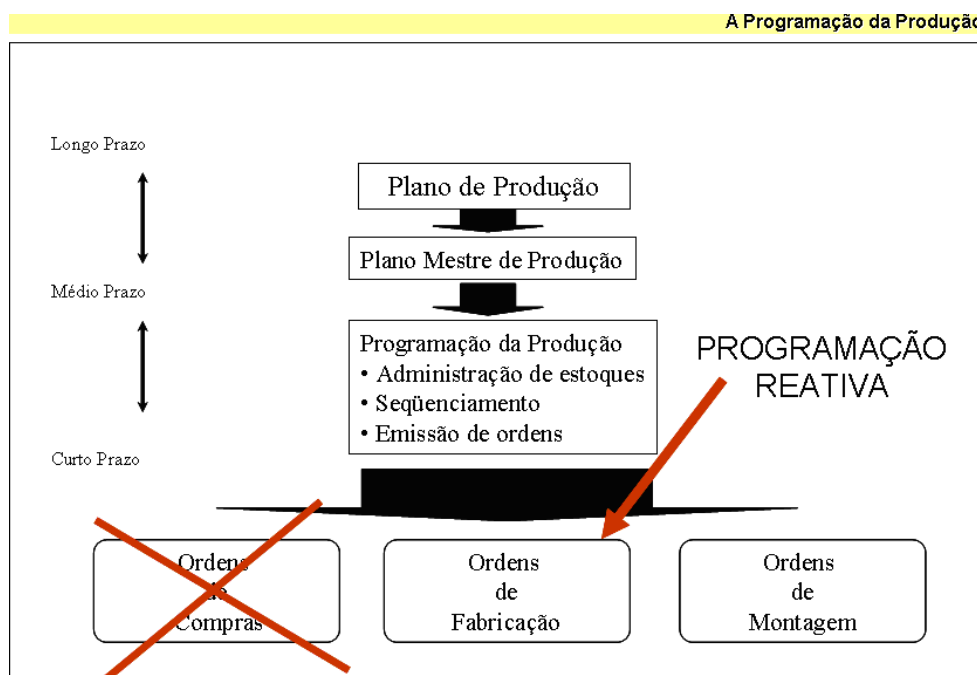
A Programação da Produçã

Longo Prazo

Médio Prazo

Curto Prazo

Plano de Produção

Plano Mestre de Produção

Programação da Produção
• Administração de estoques
• Seqüenciamento
• Emissão de ordens

PROGRAMAÇÃO REATIVA

Ordens de Compras

Ordens de Fabricação

Ordens de Montagem